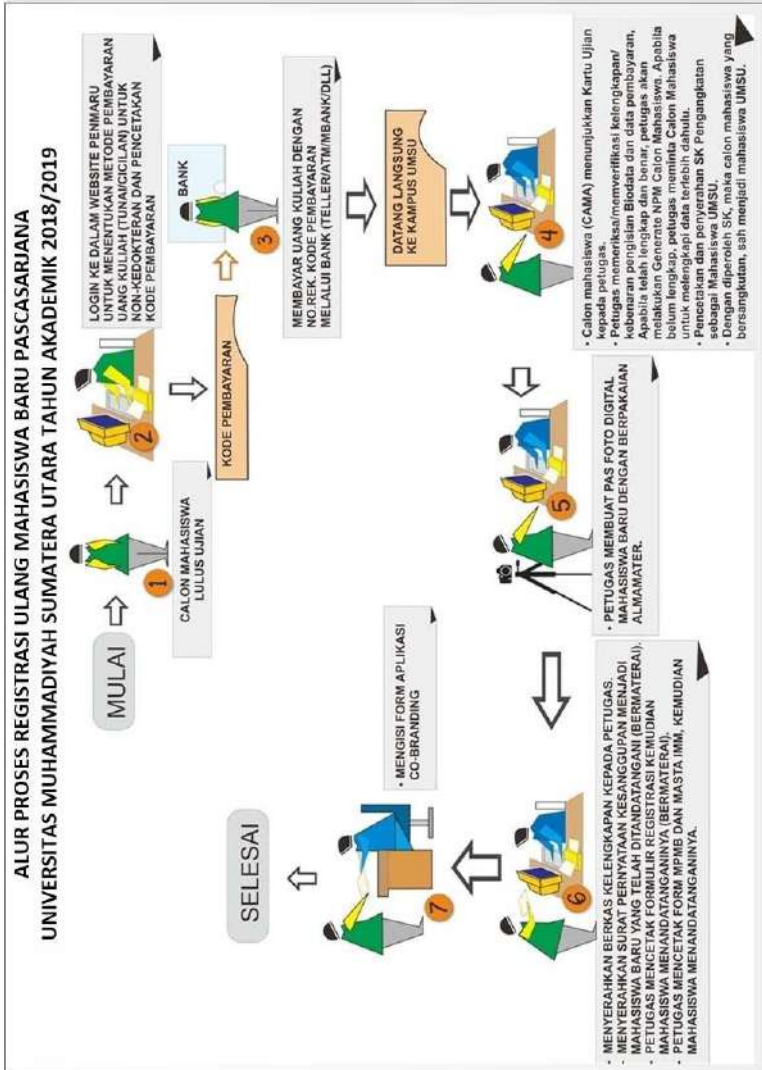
ALUR PROSES REGISTRASI ULANG MAHASISWA BARU PASCASARJANA
UNIVERSITAS MUHAMMADIYAH SUMATERA UTARA TAHUN AKADEMIK 2018/2019

MULAI

1

CALON MAHASISWA LULUS UJIAN

2

LOGIN KE DALAM WEBSITE PENMARU UNTUK MENENTUKAN METODE PEMBAYARAN UANG KULIAH (TUNAI/CICILAN) UNTUK NON-KEDOKTERAN DAN PENCETAKAN KODE PEMBAYARAN

KODE PEMBAYARAN

BANK

3

MEMBAYAR UANG KULIAH DENGAN NO.REK. KODE PEMBAYARAN MELALUI BANK (TELLER/ATM/MBANK/DLL)

DATANG LANGSUNG KE KAMPUS UMSU

4

• Calon mahasiswa (CAMA) menunjukkan Kartu Ujian kepada petugas.
• Petugas memeriksa/memverifikasi kelengkapan/ kebenaran pengisian Biodata dan data pembayaran. Apabila telah lengkap dan benar, petugas akan melakukan Generate NPM Calon Mahasiswa. Apabila belum lengkap, petugas meminta Calon Mahasiswa untuk melengkapi data terlebih dahulu.
• Pencetakan dan penyerahan SK Pengangkatan sebagai Mahasiswa UMSU.
• Dengan diperoleh SK, maka calon mahasiswa yang bersangkutan, sah menjadi mahasiswa UMSU.

5

• PETUGAS MEMBUAT PAS FOTO DIGITAL MAHASISWA BARU DENGAN BERPAKAIAN ALMAMATER.

6

• MENYERAHKAN BERKAS KELENGKAPAN KEPADA PETUGAS.
• MENYERAHKAN SURAT PERNYATAAN KESANGGUPAN MENJADI MAHASISWA BARU YANG TELAH DITANDATANGANI (BERMATERAI).
• PETUGAS MENCETAK FORMULIR REGISTRASI KEMUDIAN MAHASISWA MENANDATANGANINYA (BERMATERAI).
• PETUGAS MENCETAK FORM MPMB DAN MASTA IMM, KEMUDIAN MAHASISWA MENANDATANGANINYA.

7

• MENGISI FORM APLIKASI CO-BRANDING

SELESAI